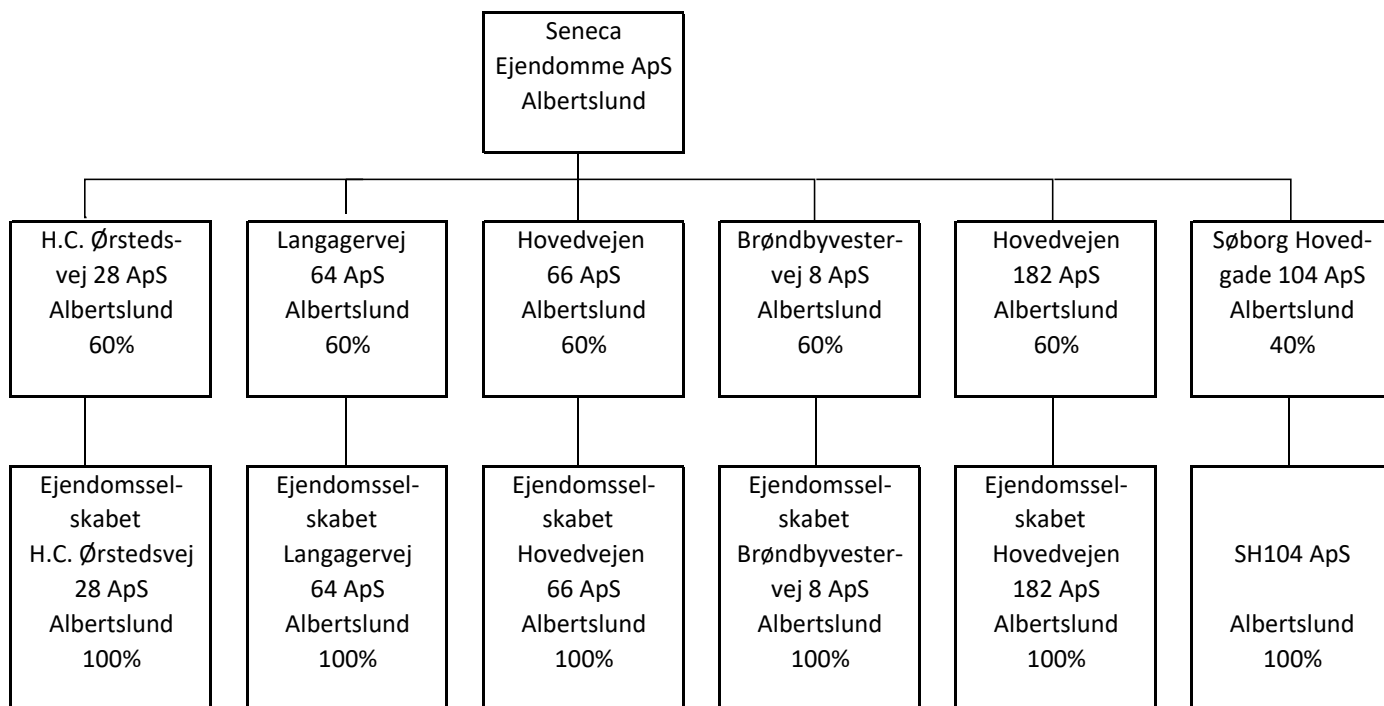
Seneca Ejendomme ApS Albertslund

H.C. Ørstedsvej 28 ApS Albertslund 60%

Langagervej 64 ApS Albertslund 60%

Hovedvejen 66 ApS Albertslund 60%

Brøndbyvestervej 8 ApS Albertslund 60%

Hovedvejen 182 ApS Albertslund 60%

Søborg Hovedgade 104 ApS Albertslund 40%

Ejendomsselskabet H.C. Ørstedsvej 28 ApS Albertslund 100%

Ejendomsselskabet Langagervej 64 ApS Albertslund 100%

Ejendomsselskabet Hovedvejen 66 ApS Albertslund 100%

Ejendomsselskabet Brøndbyvestervej 8 ApS Albertslund 100%

Ejendomsselskabet Hovedvejen 182 ApS Albertslund 100%

SH104 ApS

Albertslund 100%